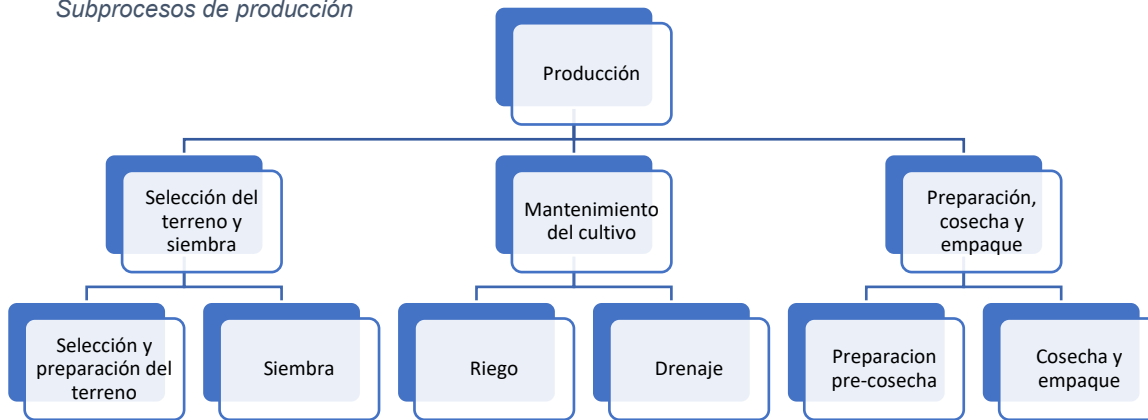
Subprocesos de producción

Producción

Selección del terreno y siembra

Mantenimiento del cultivo

Preparación, cosecha y empaque

Selección y preparación del terreno

Siembra

Riego

Drenaje

Preparacion pre-cosecha

Cosecha y empaque